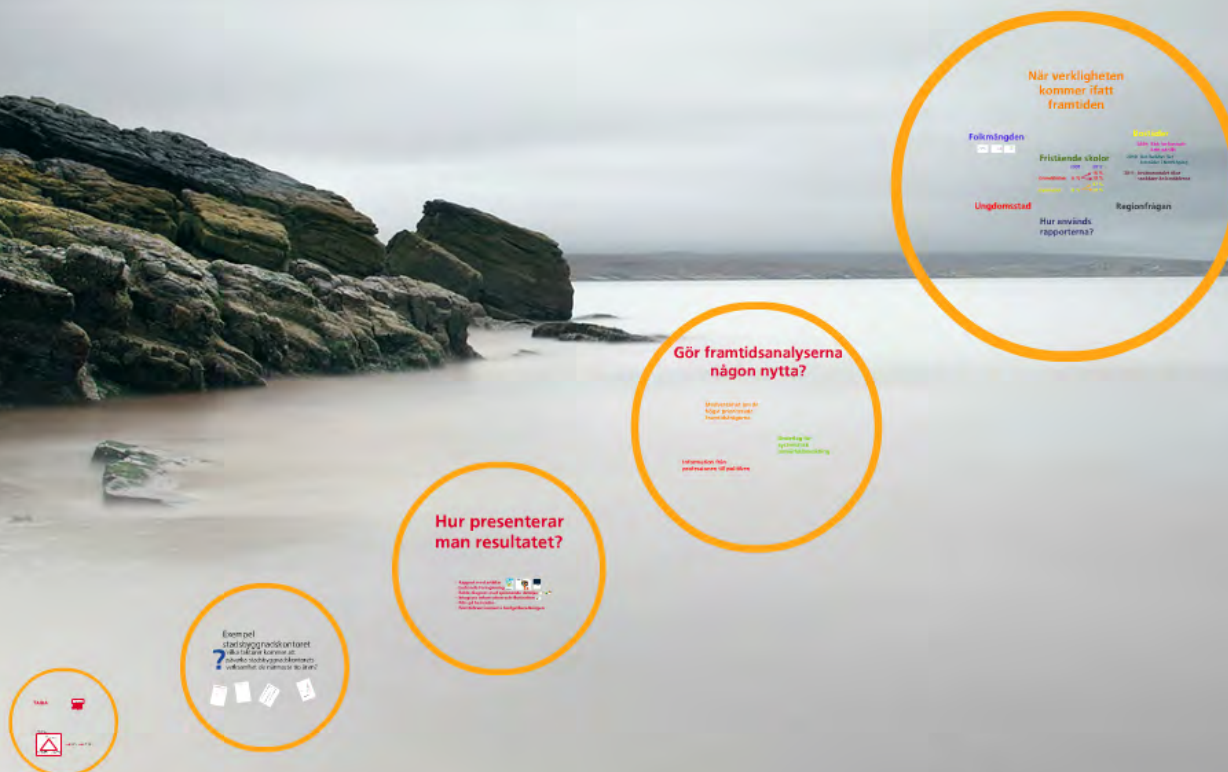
När verkligheten kommer ifatt framtiden

Folkmängden

Bostäder

Fristående skolor

Ungdomsstad

Regionfrågan

Hur används rapporterna?

Gör framtidsanalyserna någon nytta?

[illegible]

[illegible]

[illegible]

Hur presenterar man resultatet?

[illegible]

Exempel stadsbyggnadskontoret

?

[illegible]

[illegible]